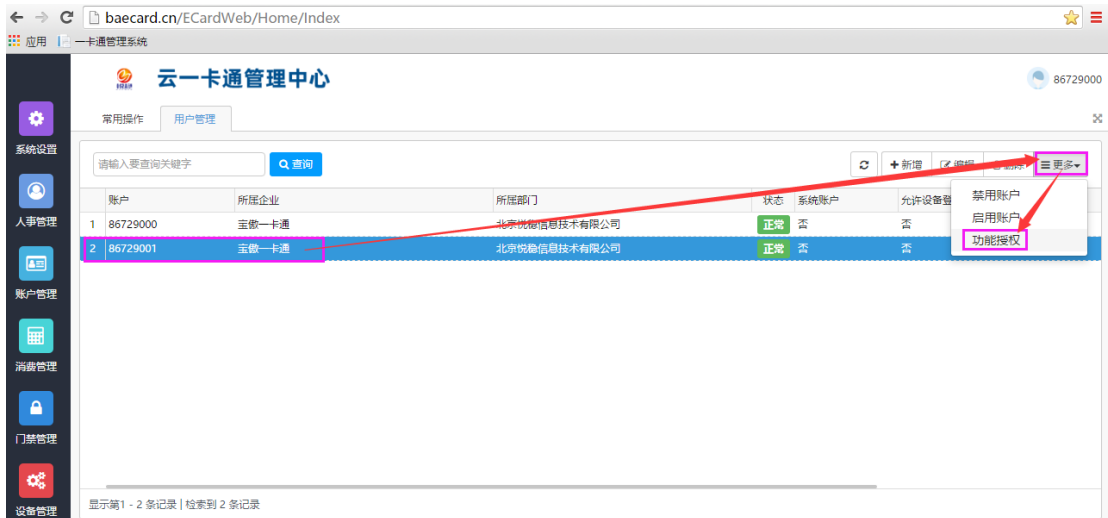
baecard.cn/ECardWeb/Home/Index

应用 一卡通管理系统

云一卡通管理中心

86729000

常用操作 用户管理

系统设置

人事管理

账户管理

消费管理

门禁管理

设备管理

请输入要查询关键字 查询

新增 编辑 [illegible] 更多

禁用账户
启用账户
功能授权

| | 账户 | 所属企业 | 所属部门 | 状态 | 系统账户 | 允许设备登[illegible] |
|---|---|---|---|---|---|---|
| 1 | 86729000 | 宝傲一卡通 | 北京悦畅信息技术有限公司 | 正常 | 否 | 否 |
| 2 | 86729001 | 宝傲一卡通 | 北京悦畅信息技术有限公司 | 正常 | 否 | 否 |

显示第1 - 2 条记录 | 检索到 2 条记录